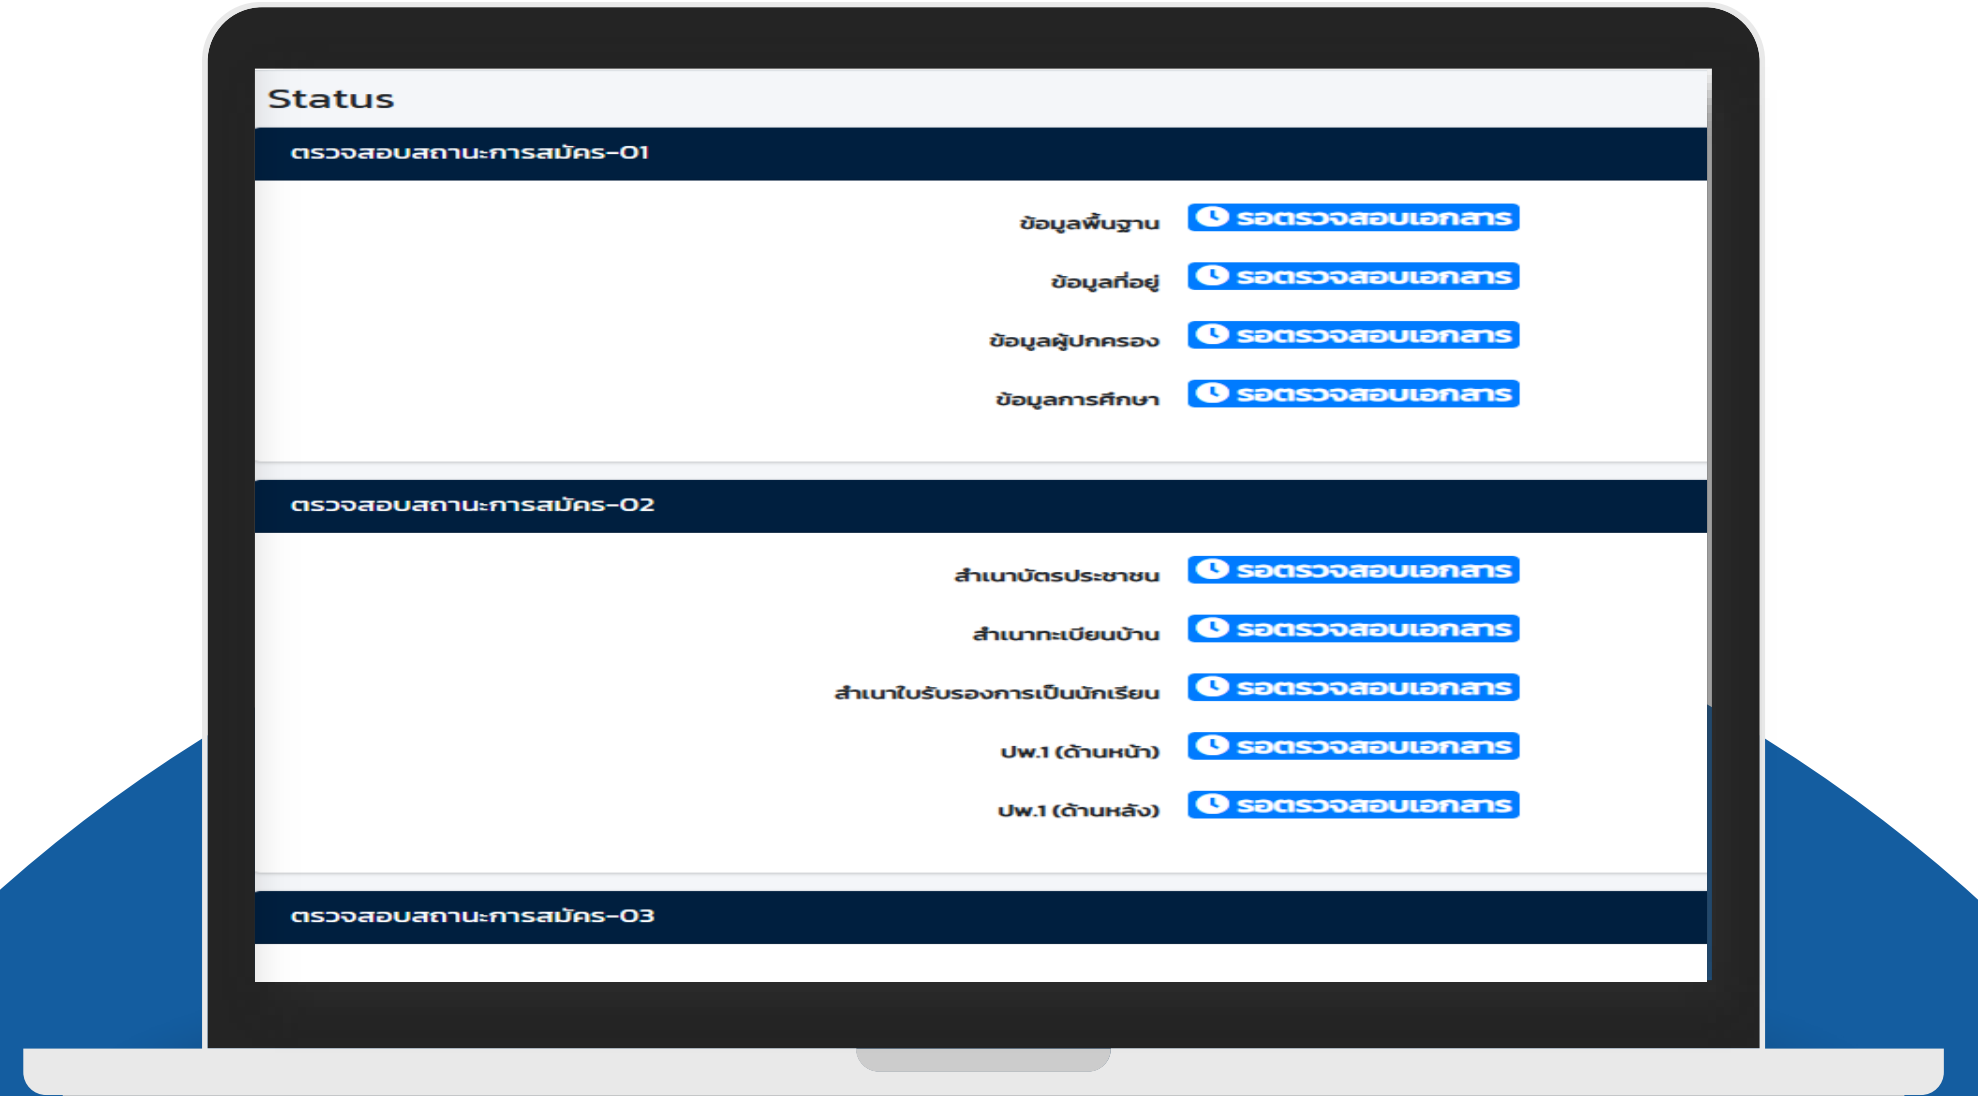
Status

ตรวจสอบสถานะการสมัคร-01

ข้อมูลพื้นฐาน รอตรวจสอบเอกสาร

ข้อมูลที่อยู่ รอตรวจสอบเอกสาร

ข้อมูลผู้ปกครอง รอตรวจสอบเอกสาร

ข้อมูลการศึกษา รอตรวจสอบเอกสาร

ตรวจสอบสถานะการสมัคร-02

สำเนาบัตรประชาชน รอตรวจสอบเอกสาร

สำเนาทะเบียนบ้าน รอตรวจสอบเอกสาร

สำเนาใบรับรองการเป็นนักเรียน รอตรวจสอบเอกสาร

ปพ.1 (ด้านหน้า) รอตรวจสอบเอกสาร

ปพ.1 (ด้านหลัง) รอตรวจสอบเอกสาร

ตรวจสอบสถานะการสมัคร-03